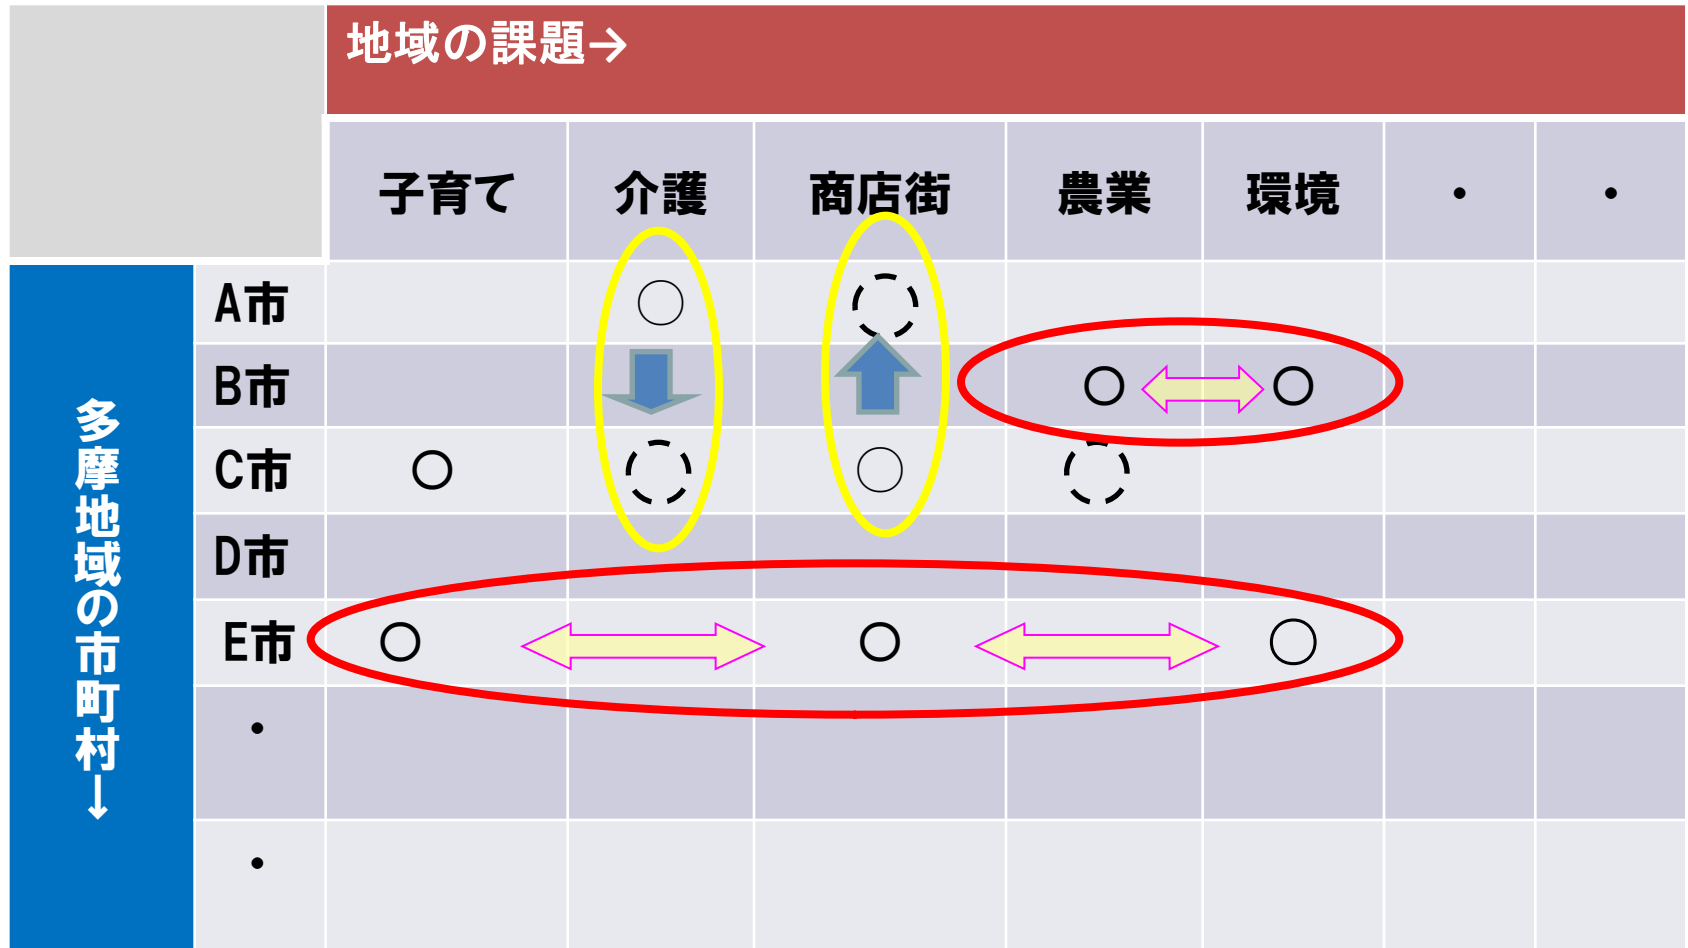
地域の課題→

多摩地域の市町村↓

|  | 子育て | 介護 | 商店街 | 農業 | 環境 | ・ | ・ |
|---|---|---|---|---|---|---|---|
| A市 |  | ○ |  |  |  |  |  |
| B市 |  |  |  | ○ | ○ |  |  |
| C市 | ○ |  | ○ |  |  |  |  |
| D市 |  |  |  |  |  |  |  |
| E市 | ○ |  | ○ |  | ○ |  |  |
| ・ |  |  |  |  |  |  |  |
| ・ |  |  |  |  |  |  |  |